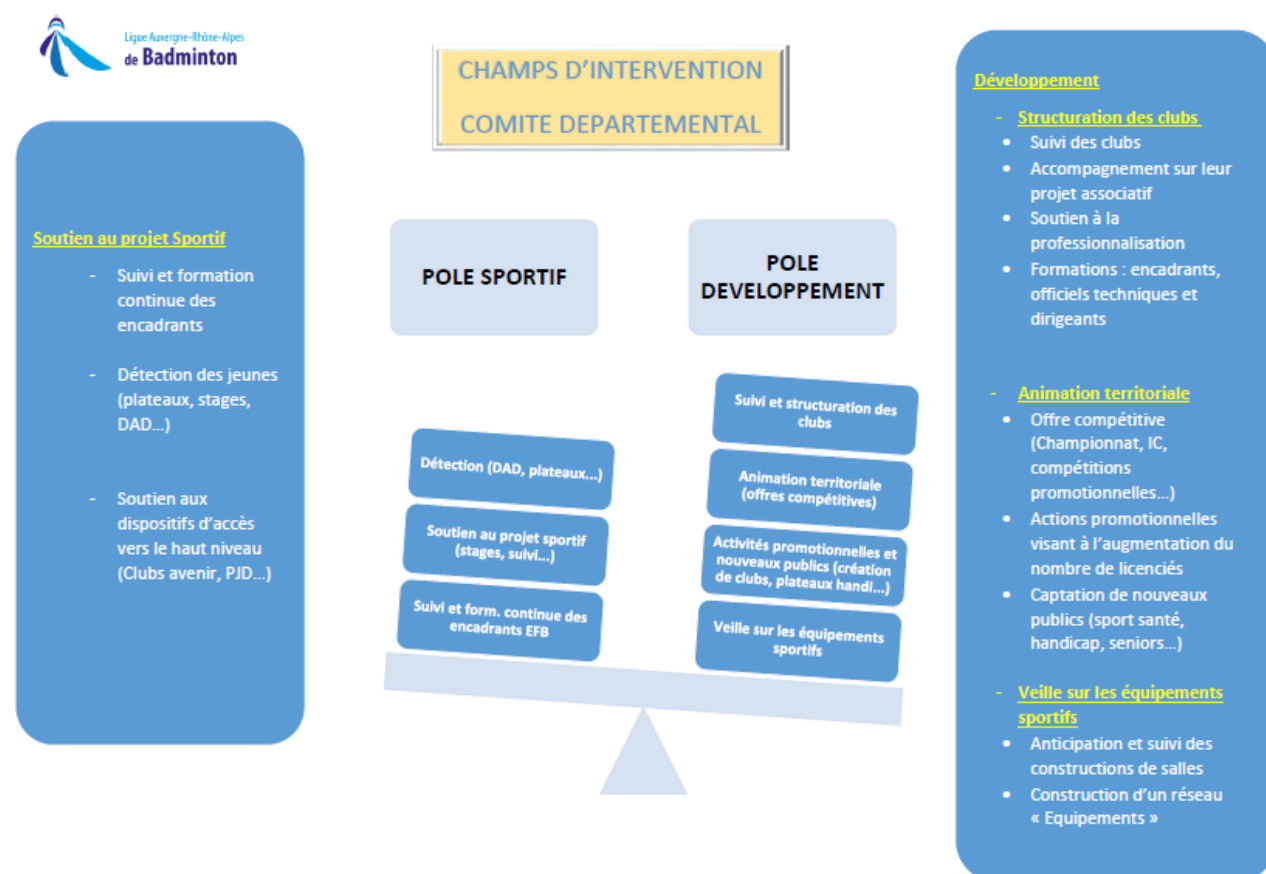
Ligue Auvergne-Rhône-Alpes de Badminton

CHAMPS D'INTERVENTION
COMITE DEPARTEMENTAL

Soutien au projet Sportif
- Suivi et formation continue des encadrants
- Détection des jeunes (plateaux, stages, DAD…)
- Soutien aux dispositifs d'accès vers le haut niveau (Clubs avenir, PJD…)

POLE SPORTIF

POLE DEVELOPPEMENT

Détection (DAD, plateaux…)

Soutien au projet sportif (stages, suivi…)

Suivi et form. continue des encadrants EFB

Suivi et structuration des clubs

Animation territoriale (offres compétitives)

Activités promotionnelles et nouveaux publics (création de clubs, plateaux handi…)

Veille sur les équipements sportifs

Développement
- Structuration des clubs
• Suivi des clubs
• Accompagnement sur leur projet associatif
• Soutien à la professionnalisation
• Formations : encadrants, officiels techniques et dirigeants

- Animation territoriale
• Offre compétitive (Championnat, IC, compétitions promotionnelles…)
• Actions promotionnelles visant à l'augmentation du nombre de licenciés
• Captation de nouveaux publics (sport santé, handicap, seniors…)

- Veille sur les équipements sportifs
• Anticipation et suivi des constructions de salles
• Construction d'un réseau « Equipements »